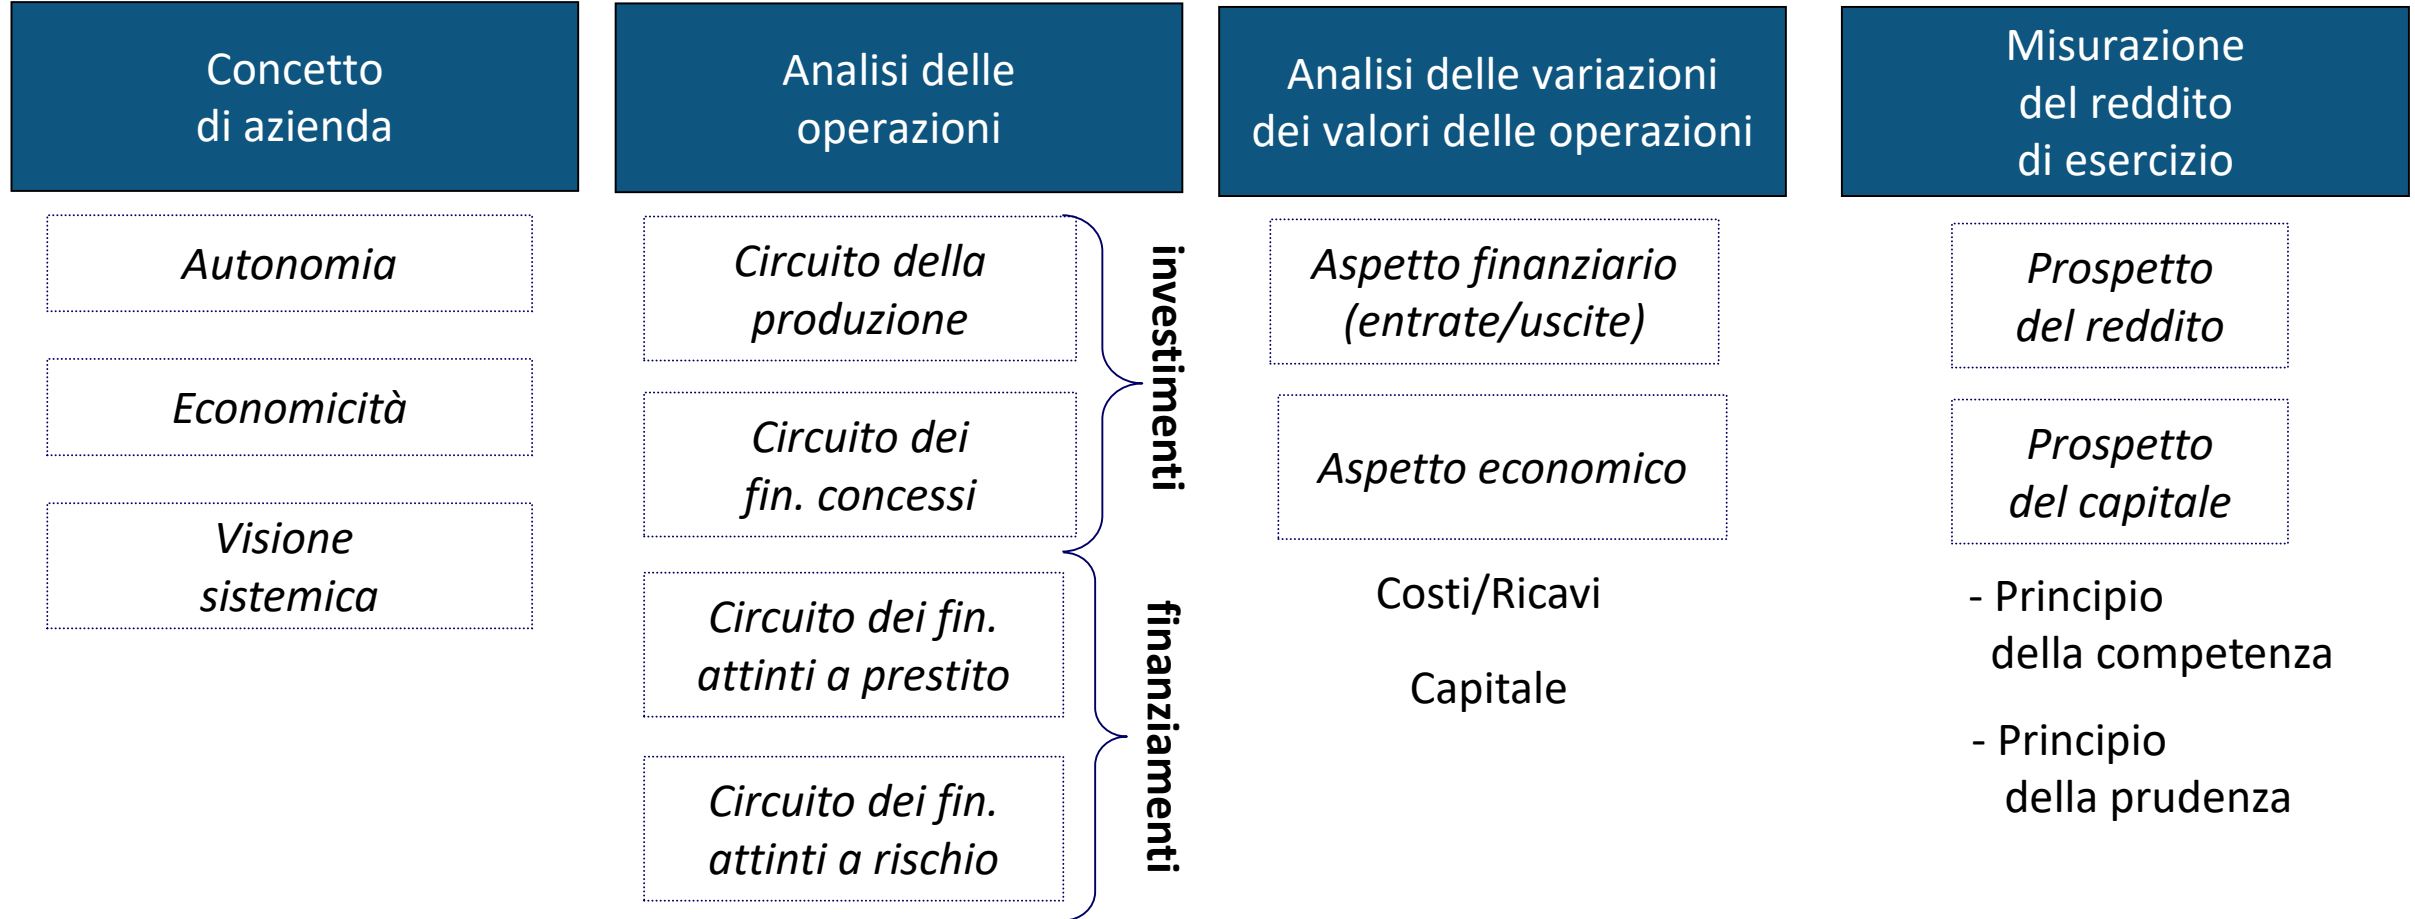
Concetto di azienda

Autonomia

Economicità

Visione sistemica

Analisi delle operazioni

Circuito della produzione

Circuito dei fin. concessi

investimenti

Circuito dei fin. attinti a prestito

Circuito dei fin. attinti a rischio

finanziamenti

Analisi delle variazioni dei valori delle operazioni

Aspetto finanziario (entrate/uscite)

Aspetto economico

Costi/Ricavi

Capitale

Misurazione del reddito di esercizio

Prospetto del reddito

Prospetto del capitale

- Principio della competenza

- Principio della prudenza